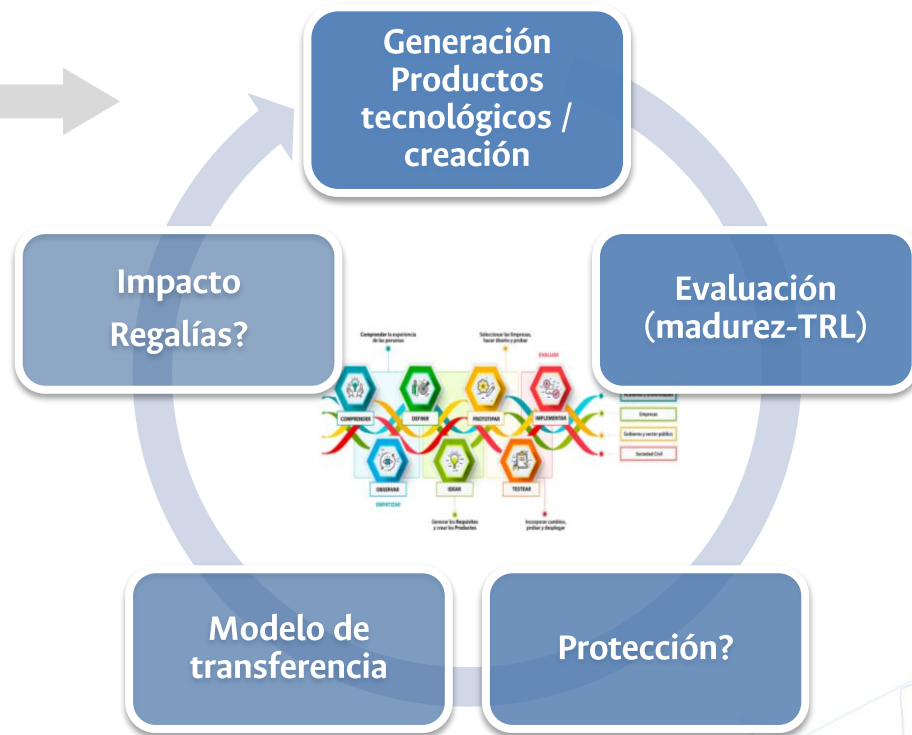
Generación Productos tecnológicos / creación

Evaluación (madurez-TRL)

Protección?

Modelo de transferencia

Impacto Regalías?

Comprender la experiencia de las personas

Seleccionar las Empresas, hacer diseño y probar

EVALUAR

COMPRENDER

DEFINIR

PROTOTIPAR

IMPLEMENTAR

Empresas

Gobierno y sector público

Sociedad Civil

OBSERVAR

IDEAR

TESTEAR

EMPATIZAR

Generar los Requisitos y crear los Productos

Incorporar cambios, probar y desplegar